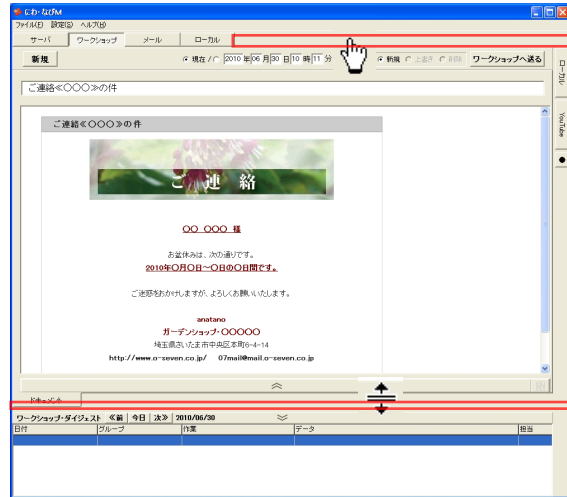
にわ・なびM
ファイル(F) 設定(S) ヘルプ(H)
サーバ ワークショップ メール ローカル
新規
現在 / 2010 年 06 月 30 日 10 時 11 分
新規 上書き 削除 ワークショップへ送る
ご連絡≪○○○≫の件
ローカル
YouTube
ご連絡≪○○○≫の件
ご 連 絡
○○ ○○○ 様
お盆休みは、次の通りです。
2010年○月○日～○日の○日間です。
ご迷惑をおかけしますが、よろしくお願いいたします。
anatano
ガーデンショップ・○○○○○
埼玉県さいたま市中央区本町6-4-14
http://www.o-seven.co.jp/ 07mail@mail.o-seven.co.jp
ドキュメント
ワークショップ・ダイジェスト ≪前 今日 次≫ 2010/06/30
| 日付 | グループ | 作業 | データ | 担当 |
|---|---|---|---|---|